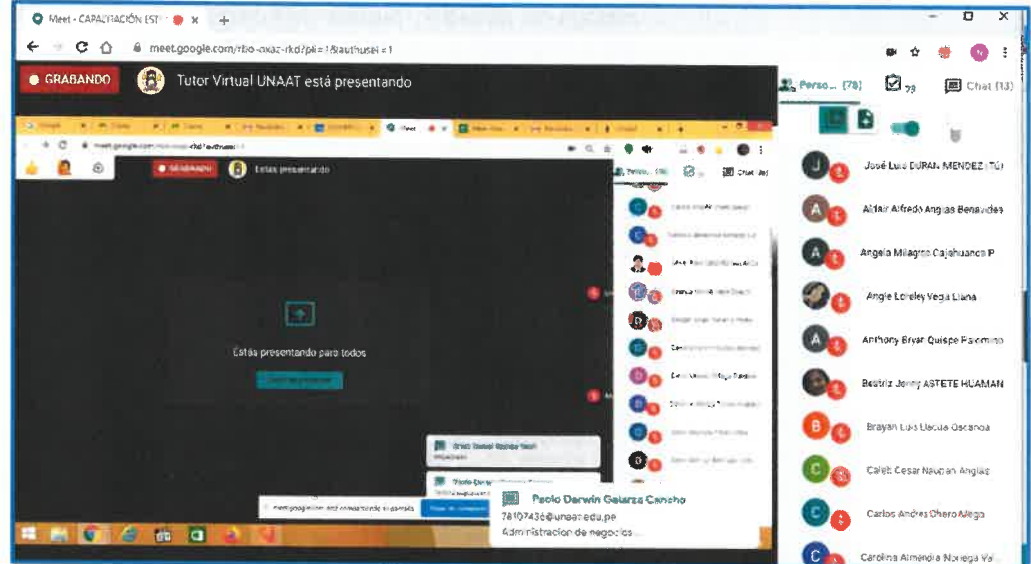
Meet - CAPACITACIÓN EST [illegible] ×
meet.google.com/rbo-oxaz-rkd?pli=1&authuser=1
GRABANDO
Tutor Virtual UNAAT está presentando
Perso... (78)
Chat (13)
GRABANDO
Estás presentando
Estás presentando para todos
Paolo Darwin Gelarza Cancho
78107436@unaat.edu.pe
Administracion de negocios
José Luis DURAN MENDEZ (Tú)
Aldair Alfredo Anglas Benavides
Angela Milagros Cajahuanca P
Angie Loreley Vega Llana
Anthony Bryan Quispe Palomino
Beatriz Jenny ASTETE HUAMAN
Brayan Luis Llacua Oscanoa
Caleb Cesar Naupan Anglas
Carlos Andres Ohero Alegre
Carolina Almendra Noriega Va